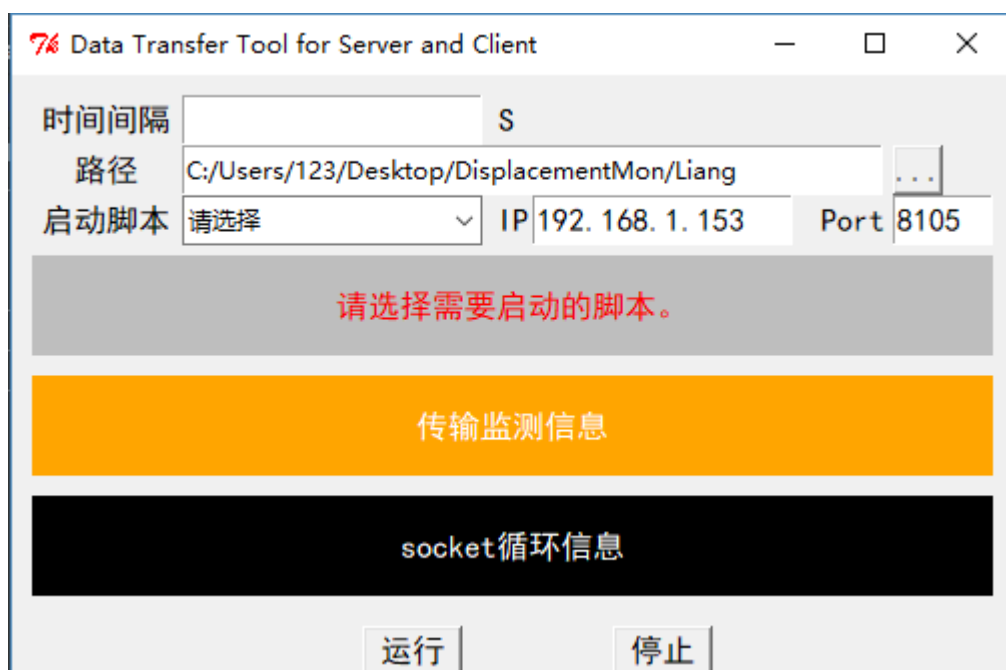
Data Transfer Tool for Server and Client

时间间隔 S

路径 C:/Users/123/Desktop/DisplacementMon/Liang ...

启动脚本 请选择 IP 192. 168. 1. 153 Port 8105

请选择需要启动的脚本。

传输监测信息

socket循环信息

运行 停止